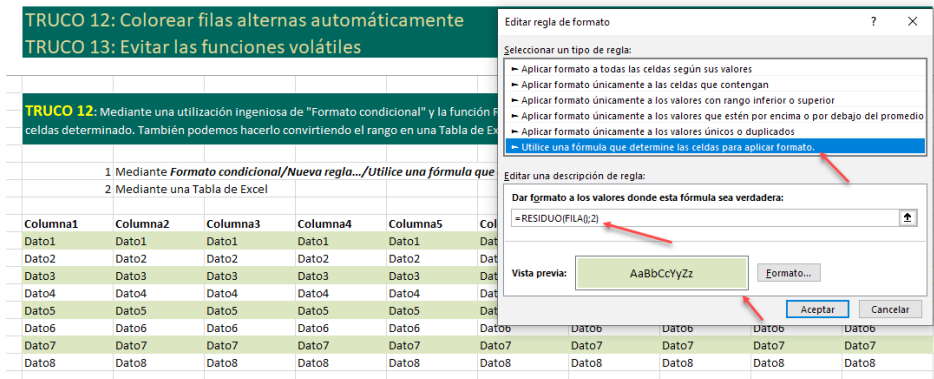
TRUCO 12: Colorear filas alternas automáticamente
TRUCO 13: Evitar las funciones volátiles

TRUCO 12: Mediante una utilización ingeniosa de "Formato condicional" y la función F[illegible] celdas determinado. También podemos hacerlo convirtiendo el rango en una Tabla de Exc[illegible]

1 Mediante Formato condicional/Nueva regla.../Utilice una fórmula que
2 Mediante una Tabla de Excel

| Columna1 | Columna2 | Columna3 | Columna4 | Columna5 | Co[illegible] | | | | |
|---|---|---|---|---|---|---|---|---|---|
| Dato1 | Dato1 | Dato1 | Dato1 | Dato1 | | | | | |
| Dato2 | Dato2 | Dato2 | Dato2 | Dato2 | | | | | |
| Dato3 | Dato3 | Dato3 | Dato3 | Dato3 | | | | | |
| Dato4 | Dato4 | Dato4 | Dato4 | Dato4 | | | | | |
| Dato5 | Dato5 | Dato5 | Dato5 | Dato5 | | | | | |
| Dato6 | Dato6 | Dato6 | Dato6 | Dato6 | Dato6 | Dato6 | Dato6 | Dato6 | Dato6 |
| Dato7 | Dato7 | Dato7 | Dato7 | Dato7 | Dato7 | Dato7 | Dato7 | Dato7 | Dato7 |
| Dato8 | Dato8 | Dato8 | Dato8 | Dato8 | Dato8 | Dato8 | Dato8 | Dato8 | Dato8 |

Editar regla de formato
?
X
Seleccionar un tipo de regla:
► Aplicar formato a todas las celdas según sus valores
► Aplicar formato únicamente a las celdas que contengan
► Aplicar formato únicamente a los valores con rango inferior o superior
► Aplicar formato únicamente a los valores que estén por encima o por debajo del promedio
► Aplicar formato únicamente a los valores únicos o duplicados
► Utilice una fórmula que determine las celdas para aplicar formato.
Editar una descripción de regla:
Dar formato a los valores donde esta fórmula sea verdadera:
=RESIDUO(FILA();2)
Vista previa:
AaBbCcYyZz
Formato...
Aceptar
Cancelar